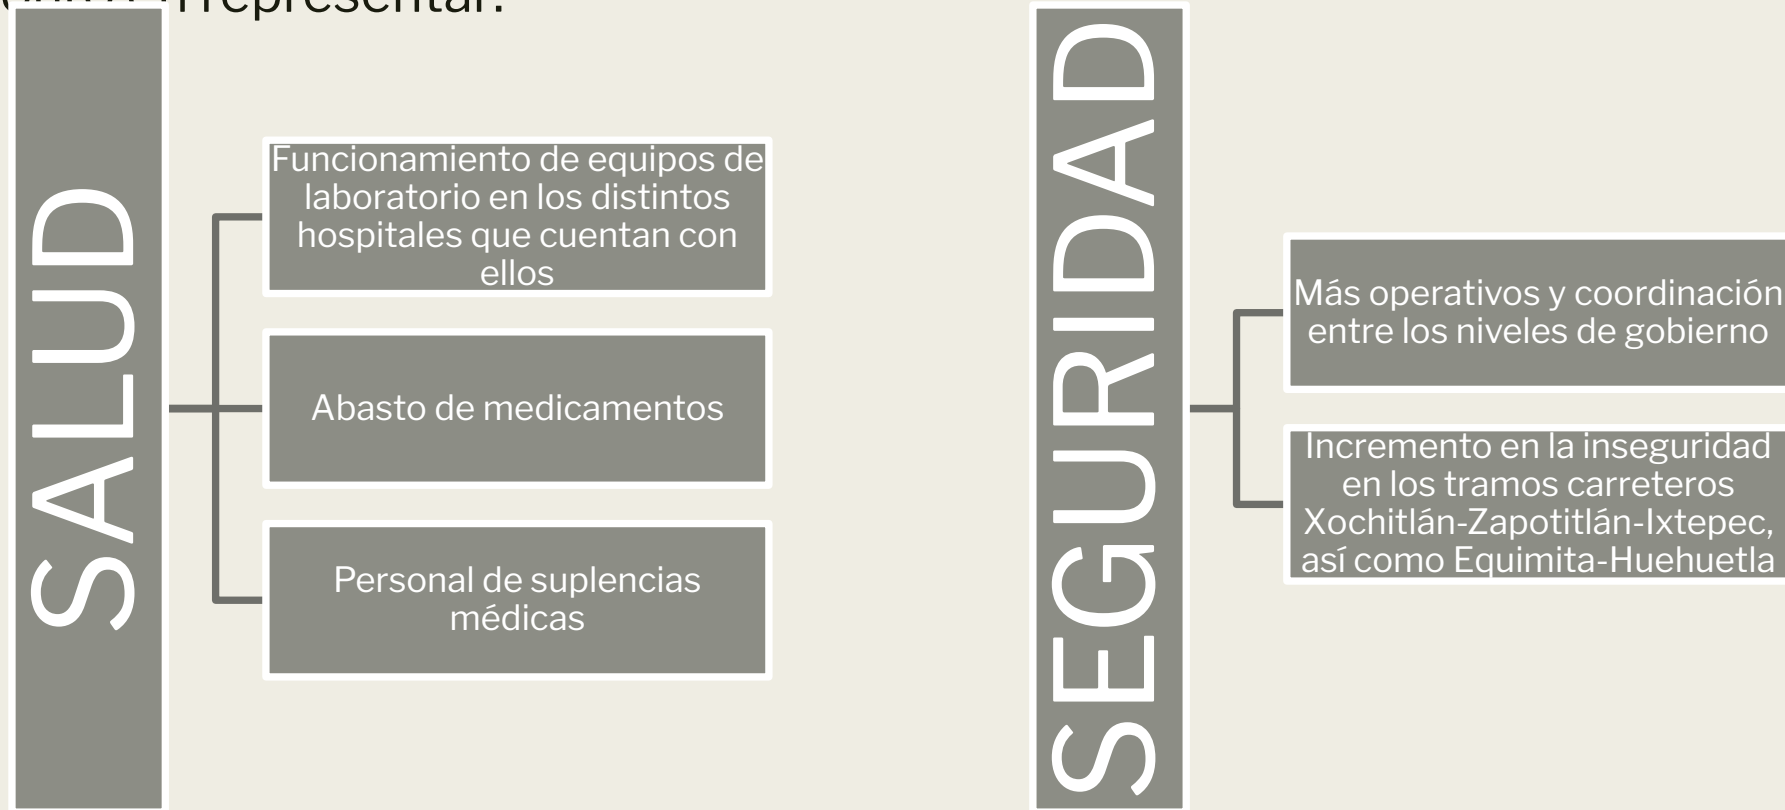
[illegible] representar:

SALUD

Funcionamiento de equipos de laboratorio en los distintos hospitales que cuentan con ellos

Abasto de medicamentos

Personal de suplencias médicas

SEGURIDAD

Más operativos y coordinación entre los niveles de gobierno

Incremento en la inseguridad en los tramos carreteros Xochitlán-Zapotitlán-Ixtepec, así como Equimita-Huehuetla